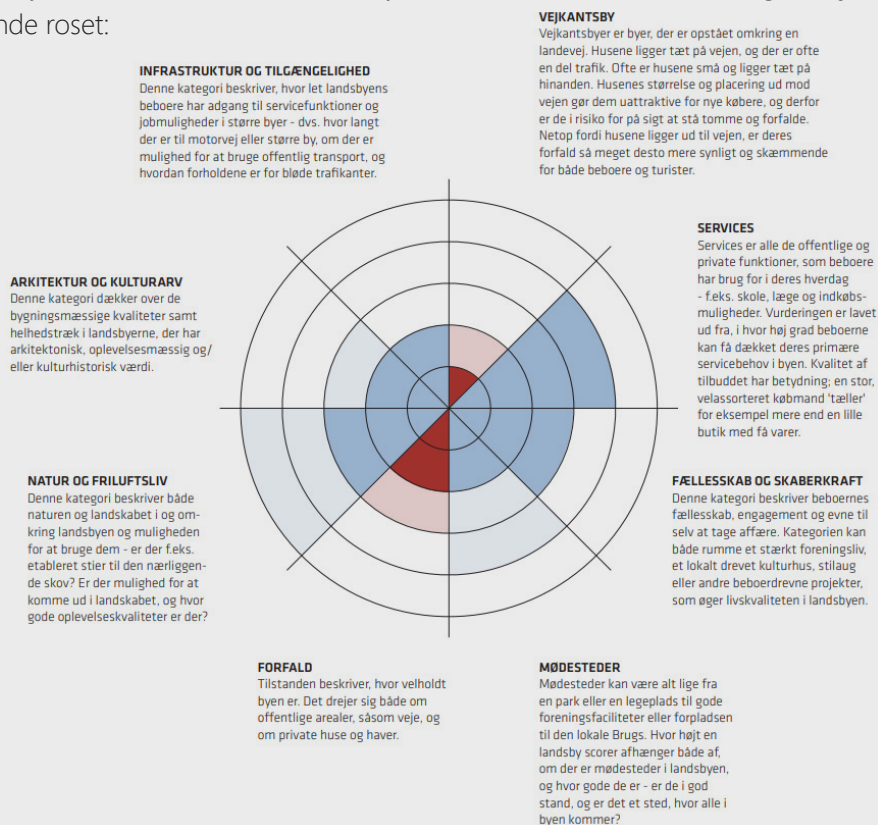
nde roset:

INFRASTRUKTUR OG TILGÆNGELIGHED
Denne kategori beskriver, hvor let landsbyens beboere har adgang til servicefunktioner og jobmuligheder i større byer - dvs. hvor langt der er til motorvej eller større by, om der er mulighed for at bruge offentlig transport, og hvordan forholdene er for bløde trafikanter.

VEJKANTSBY
Vejkantsbyer er byer, der er opstået omkring en landevej. Husene ligger tæt på vejen, og der er ofte en del trafik. Ofte er husene små og ligger tæt på hinanden. Husenes størrelse og placering ud mod vejen gør dem uattraktive for nye købere, og derfor er de i risiko for på sigt at stå tomme og forfalde. Netop fordi husene ligger ud til vejen, er deres forfald så meget desto mere synligt og skæmmende for både beboere og turister.

ARKITEKTUR OG KULTURARV
Denne kategori dækker over de bygningsmæssige kvaliteter samt helhedstræk i landsbyerne, der har arkitektonisk, oplevelsesmæssig og/ eller kulturhistorisk værdi.

SERVICES
Services er alle de offentlige og private funktioner, som beboere har brug for i deres hverdag - f.eks. skole, læge og indkøbsmuligheder. Vurderingen er lavet ud fra, i hvor høj grad beboerne kan få dækket deres primære servicebehov i byen. Kvalitet af tilbuddet har betydning; en stor, velassorteret købmand 'tæller' for eksempel mere end en lille butik med få varer.

NATUR OG FRILUFTSLIV
Denne kategori beskriver både naturen og landskabet i og omkring landsbyen og muligheden for at bruge dem - er der f.eks. etableret stier til den nærliggende skov? Er der mulighed for at komme ud i landskabet, og hvor gode oplevelseskvaliteter er der?

FÆLLESSKAB OG SKABERKRAFT
Denne kategori beskriver beboernes fællesskab, engagement og evne til selv at tage affære. Kategorien kan både rumme et stærkt foreningsliv, et lokalt drevet kulturhus, stilaug eller andre beboerdrevne projekter, som øger livskvaliteten i landsbyen.

FORFALD
Tilstanden beskriver, hvor velholdt byen er. Det drejer sig både om offentlige arealer, såsom veje, og om private huse og haver.

MØDESTEDER
Mødesteder kan være alt lige fra en park eller en legeplads til gode foreningsfaciliteter eller forpladsen til den lokale Brugs. Hvor højt en landsby scorer afhænger både af, om der er mødesteder i landsbyen, og hvor gode de er - er de i god stand, og er det et sted, hvor alle i byen kommer?